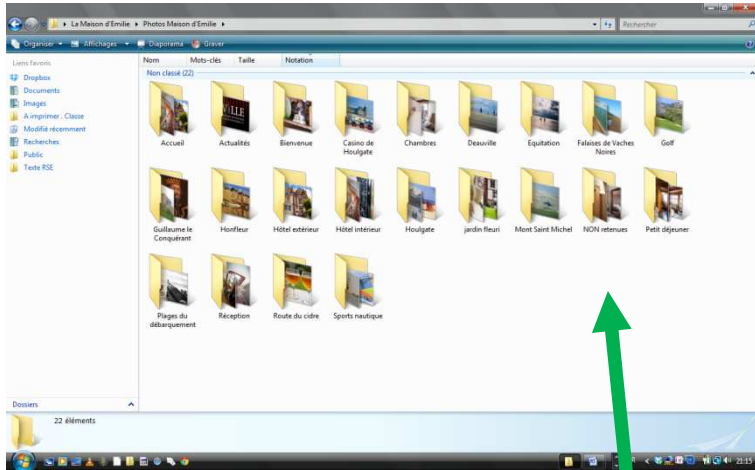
La Maison d'Emilie ▸ Photos Maison d'Emilie ▸

Rechercher

Organiser ▾ Affichages ▾ Diaporama Graver

Liens favoris
Dropbox
Documents
Images
A imprimer . Classe
Modifié récemment
Recherches
Public
Texte RSE

Nom
Mots-clés
Taille
Notation

Non classé (22)

Accueil
Actualités
Bienvenue
Casino de Houlgate
Chambres
Deauville
Equitation
Falaises de Vaches Noires
Golf
Guillaume le Conquérant
Honfleur
Hôtel extérieur
Hôtel intérieur
Houlgate
jardin fleuri
Mont Saint Michel
NON retenues
Petit déjeuner
Plages du débarquement
Réception
Route du cidre
Sports nautique

Dossiers

22 éléments

21:15